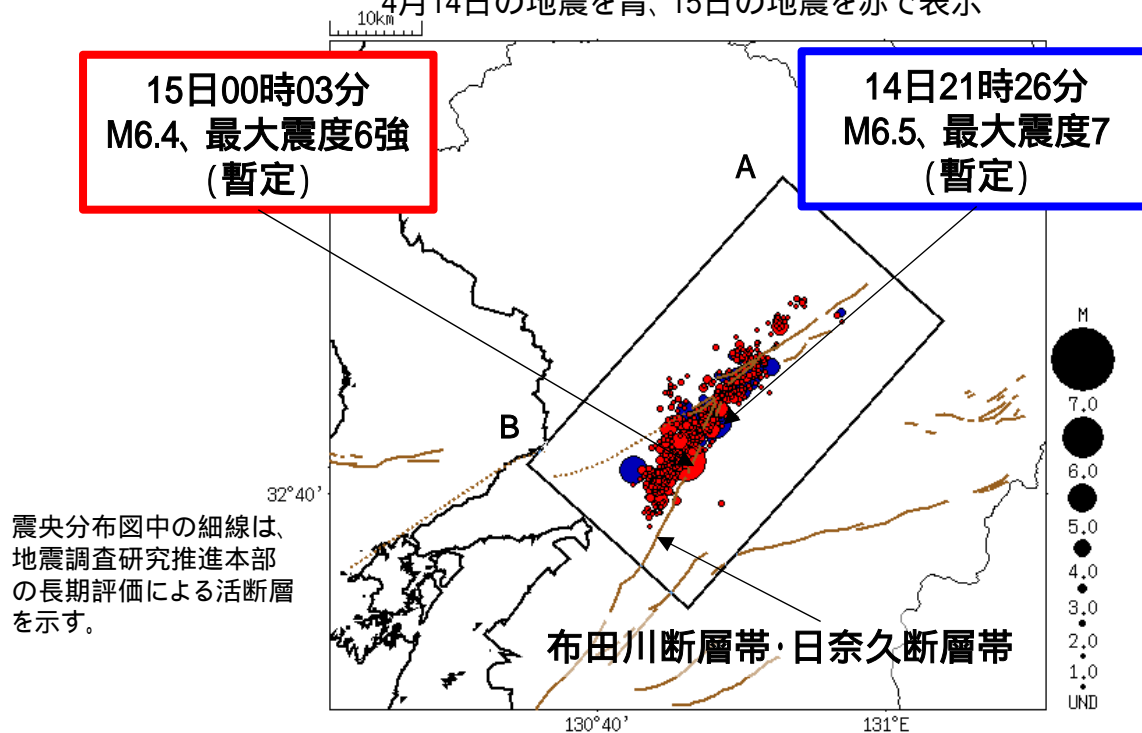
4月14日の地震を青、15日の地震を赤で表示

10km

15日00時03分
M6.4、最大震度6強
（暫定）

14日21時26分
M6.5、最大震度7
（暫定）

A

B

32°40'

震央分布図中の細線は、地震調査研究推進本部の長期評価による活断層を示す。

布田川断層帯・日奈久断層帯

130°40'

131°E

M
7.0
6.0
5.0
4.0
3.0
2.0
1.0
UND